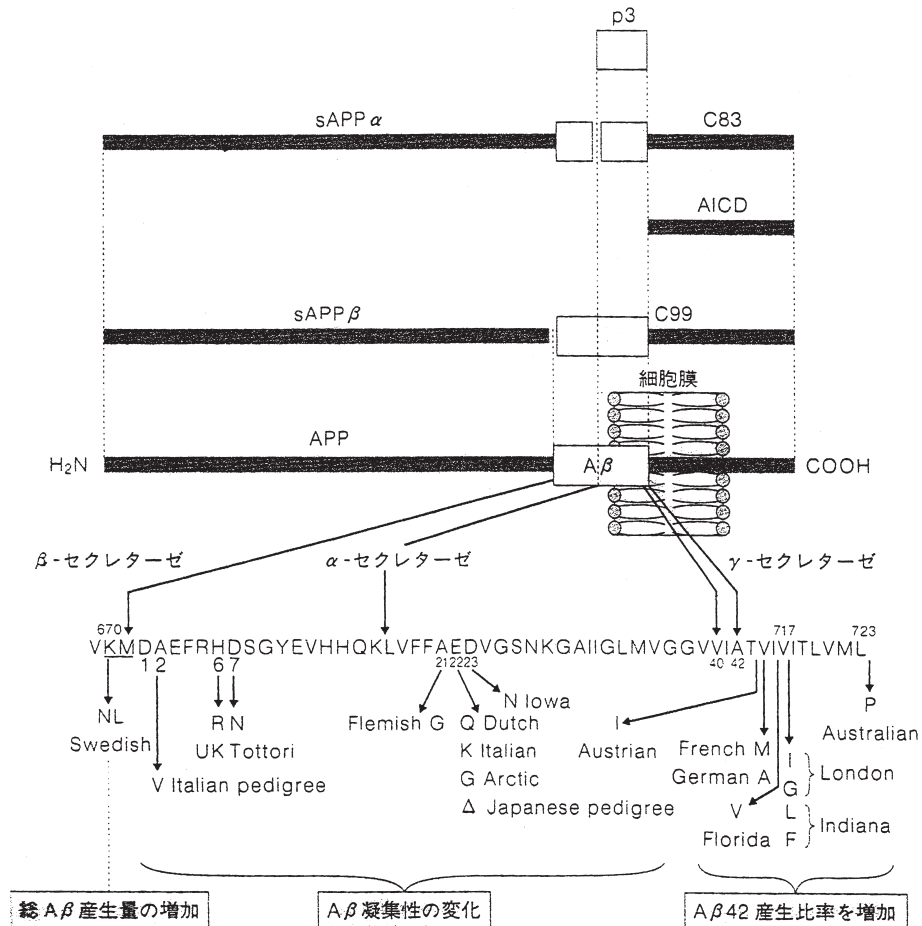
p3

sAPP$\alpha$

C83

AICD

sAPP$\beta$

C99

細胞膜

APP

$H_2N$

A$\beta$

COOH

$\beta$-セクレターゼ

$\alpha$-セクレターゼ

$\gamma$-セクレターゼ

670 VKMDAEFRHDSGYEVHHQKLVFFAEDVGSNKGAIIGLMVGGVVIATVIVITLVML 717 723

1 2 6 7 21 22 23 40 42

NL Swedish

V Italian pedigree

R N UK Tottori

Flemish G

Q Dutch

N Iowa

K Italian

G Arctic

Δ Japanese pedigree

I Austrian

French M

German A

I G London

V Florida

L F Indiana

P Australian

総A$\beta$産生量の増加

A$\beta$凝集性の変化

A$\beta$42産生比率を増加